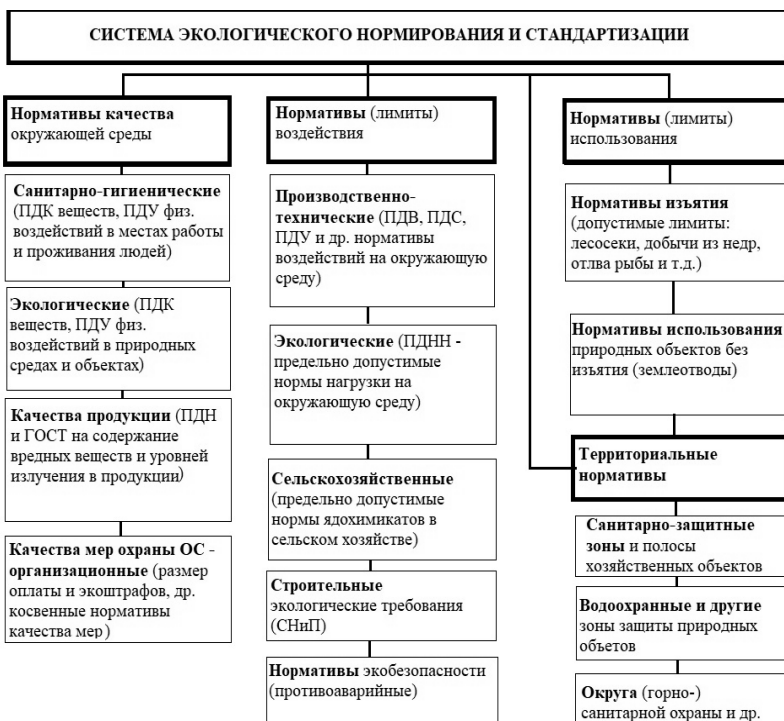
СИСТЕМА ЭКОЛОГИЧЕСКОГО НОРМИРОВАНИЯ И СТАНДАРТИЗАЦИИ

Нормативы качества окружающей среды

Санитарно-гигиенические (ПДК веществ, ПДУ физ. воздействий в местах работы и проживания людей)

Экологические (ПДК веществ, ПДУ физ. воздействий в природных средах и объектах)

Качества продукции (ПДН и ГОСТ на содержание вредных веществ и уровней излучения в продукции)

Качества мер охраны ОС - организационные (размер оплаты и экоштрафов, др. косвенные нормативы качества мер)

Нормативы (лимиты) воздействия

Производственно-технические (ПДВ, ПДС, ПДУ и др. нормативы воздействий на окружающую среду)

Экологические (ПДНН - предельно допустимые нормы нагрузки на окружающую среду)

Сельскохозяйственные (предельно допустимые нормы ядохимикатов в сельском хозяйстве)

Строительные экологические требования (СНиП)

Нормативы экобезопасности (противоаварийные)

Нормативы (лимиты) использования

Нормативы изъятия (допустимые лимиты: лесосеки, добычи из недр, отлва рыбы и т.д.)

Нормативы использования природных объектов без изъятия (землеотводы)

Территориальные нормативы

Санитарно-защитные зоны и полосы хозяйственных объектов

Водоохранные и другие зоны защиты природных объетов

Округа (горно-) санитарной охраны и др.